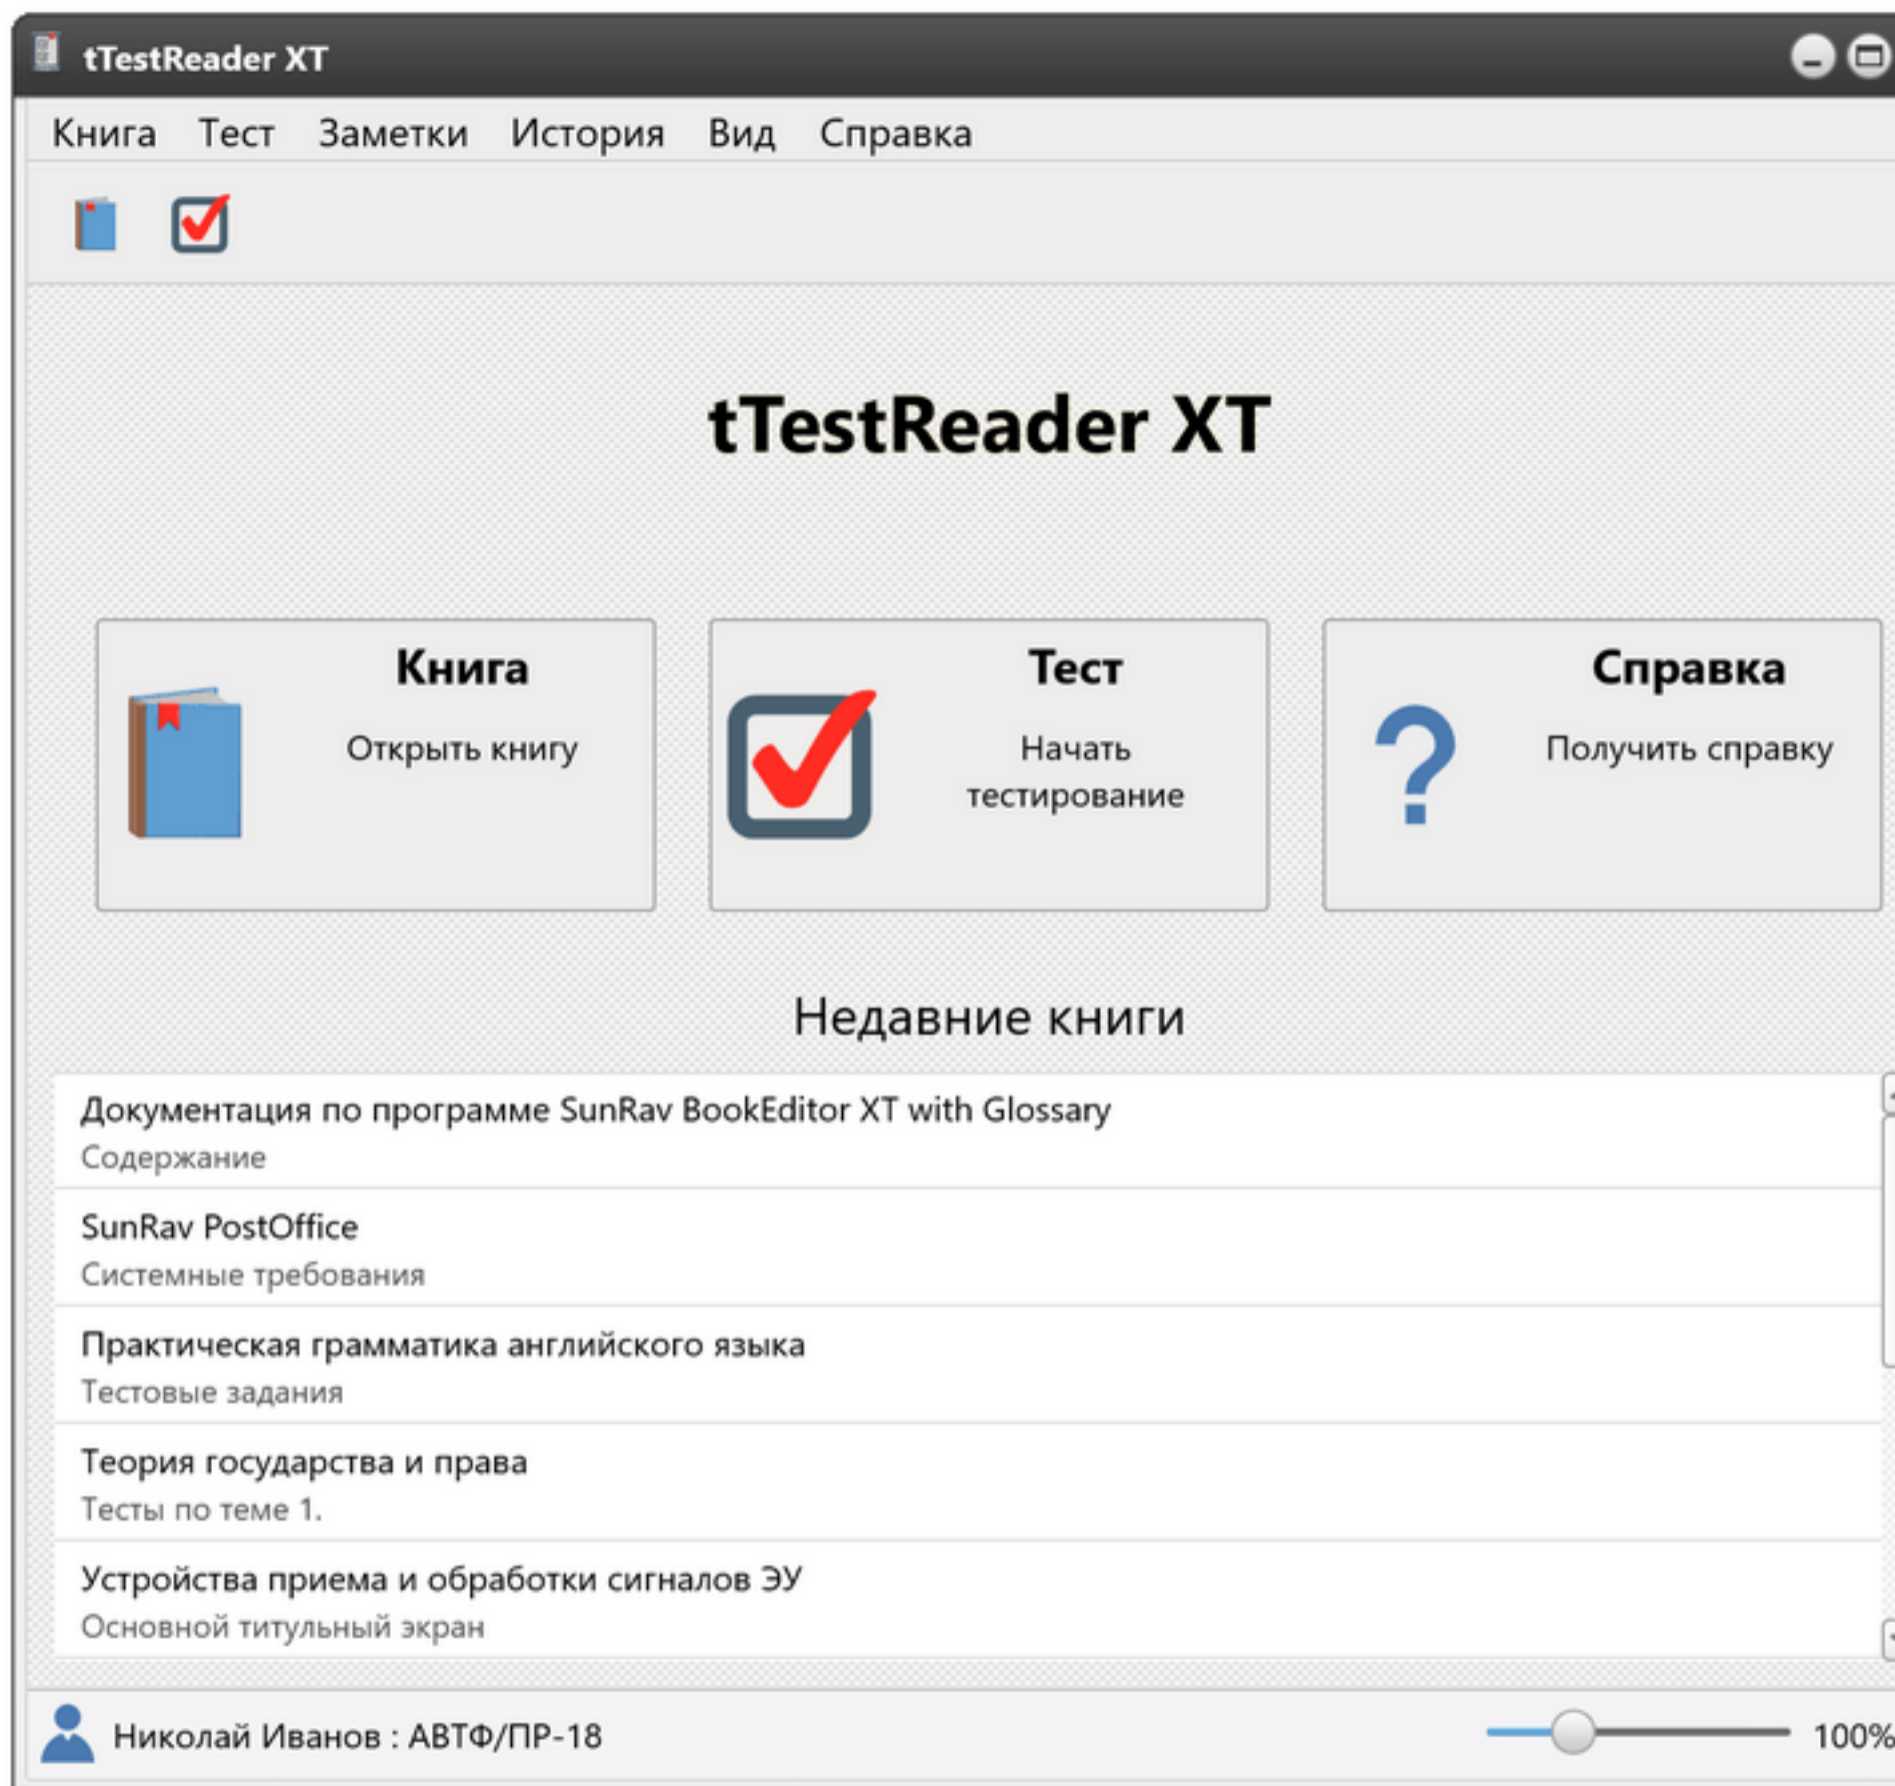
tTestReader XT

Книга Тест Заметки История Вид Справка

tTestReader XT

Книга
Открыть книгу

Тест
Начать тестирование

?

Справка
Получить справку

Недавние книги

Документация по программе SunRav BookEditor XT with Glossary
Содержание

SunRav PostOffice
Системные требования

Практическая грамматика английского языка
Тестовые задания

Теория государства и права
Тесты по теме 1.

Устройства приема и обработки сигналов ЭУ
Основной титульный экран

Николай Иванов : АВТФ/ПР-18

100%